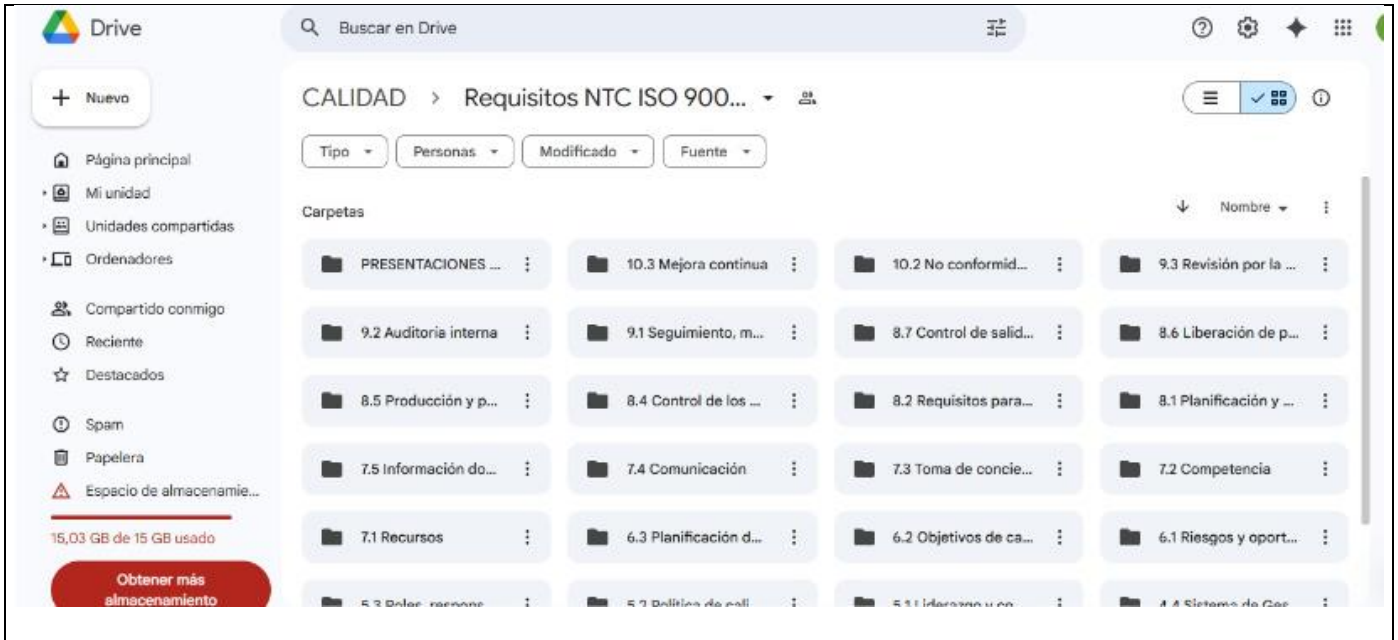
Drive

Buscar en Drive

Nuevo

Página principal

Mi unidad

Unidades compartidas

Ordenadores

Compartido conmigo

Reciente

Destacados

Spam

Papelera

Espacio de almacenamie...

15,03 GB de 15 GB usado

Obtener más almacenamiento

CALIDAD > Requisitos NTC ISO 900...

Tipo | Personas | Modificado | Fuente

Carpetas

Nombre

PRESENTACIONES ...
10.3 Mejora continua
10.2 No conformid...
9.3 Revisión por la ...
9.2 Auditoria interna
9.1 Seguimiento, m...
8.7 Control de salid...
8.6 Liberación de p...
8.5 Producción y p...
8.4 Control de los ...
8.2 Requisitos para...
8.1 Planificación y ...
7.5 Información do...
7.4 Comunicación
7.3 Toma de concie...
7.2 Competencia
7.1 Recursos
6.3 Planificación d...
6.2 Objetivos de ca...
6.1 Riesgos y oport...
5.3 Roles, respons...
5.2 Política de cali...
5.1 Liderazgo y co...
4.4 Sistema de Ges...